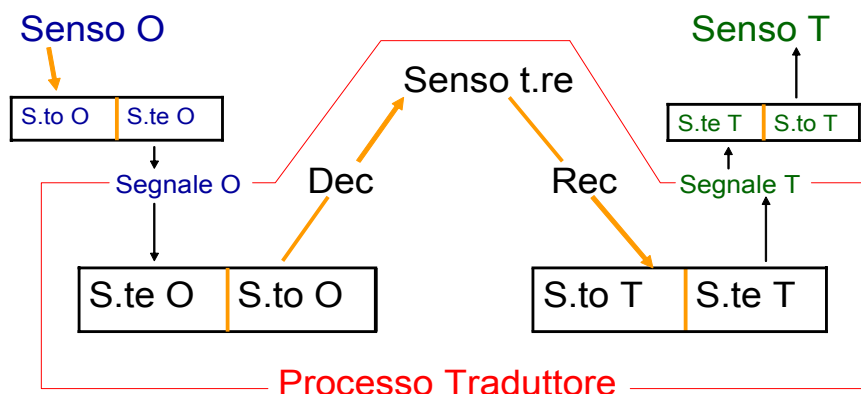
Senso O

| S.to O | S.te O |
|---|---|

Segnale O

| S.te O | S.to O |
|---|---|

Dec

Senso t.re

Rec

Senso T

| S.te T | S.to T |
|---|---|

Segnale T

| S.to T | S.te T |
|---|---|

Processo Traduttore